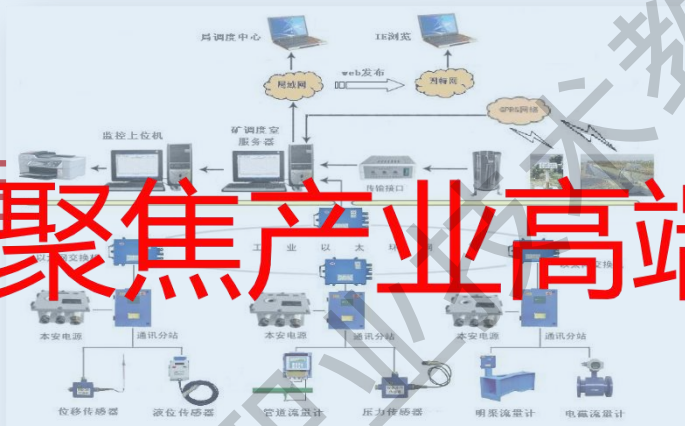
局调度中心

IE浏览

局域网

web发布

局域网

GPRS网络

监控上位机

矿调度室服务器

传输接口

聚焦产业高端

工 业 以 太

本安电源

通讯分站

本安电源

通讯分站

本安电源

通讯分站

位移传感器

液位传感器

管道流量计

压力传感器

明渠流量计

电磁流量计